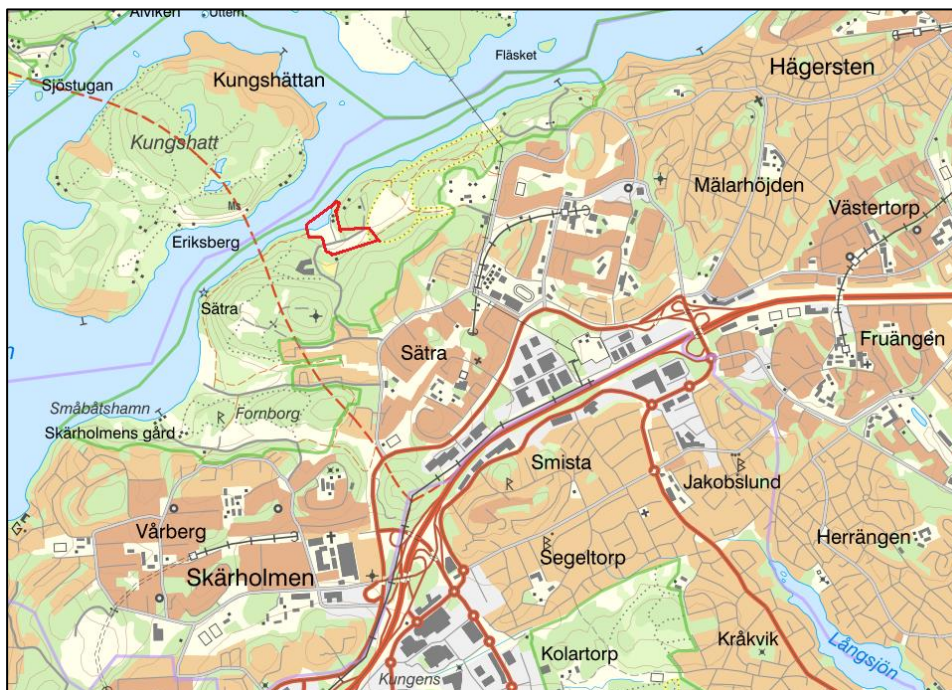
Alviken
Ottem.
Fläsket
Hägersten
Sjöstugan
Kungshättan
Kungshatt
Mälarhöjden
Västertorp
Eriksberg
Sätra
Fruängen
Sätra
Småbåtshamn
Fornborg
Skärholmens gård
Smista
Jakobslund
Vårberg
Herrängen
Segeltorp
Skärholmen
Kråkvik
Kolartorp
Långsjön
Kungens